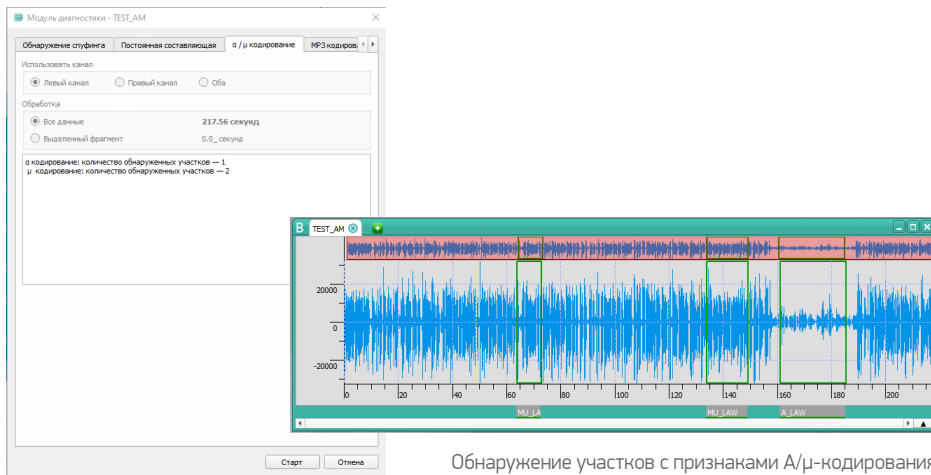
Модуль диагностики - TEST_AM

Обнаружение спуфинга | Постоянная составляющая | α / μ кодирование | MP3 кодиров

Использовать канал

Левый канал | Правый канал | Оба

Обработка

Все данные | 217.56 секунд

Выделенный фрагмент | 0.0_ секунд

α кодирование: количество обнаруженных участков — 1
μ кодирование: количество обнаруженных участков — 2

Старт | Отмена

B | TEST_AM

20000
0
-20000

0 | 20 | 40 | 60 | 80 | 100 | 120 | 140 | 160 | 180 | 200

MU_LA | MU_LAW | A_LAW

Обнаружение участков с признаками A/μ-кодирования